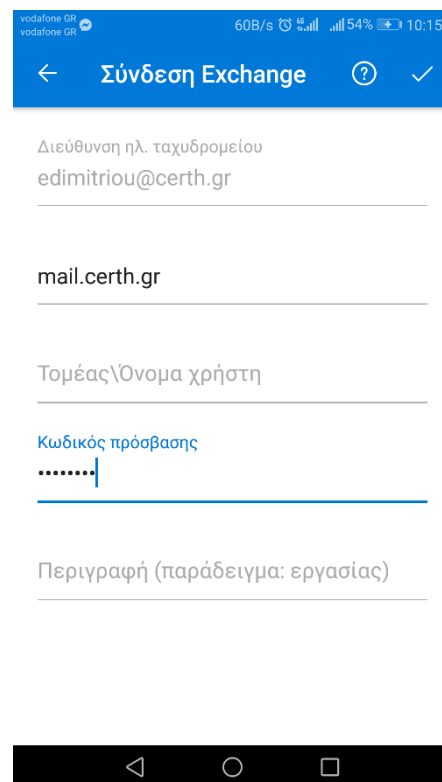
vodafone GR
vodafone GR
60B/s 4G 54% 10:15

Σύνδεση Exchange

Διεύθυνση ηλ. ταχυδρομείου
edimitriou@certh.gr

mail.certh.gr

Τομέας\Όνομα χρήστη

Κωδικός πρόσβασης
••••••••

Περιγραφή (παράδειγμα: εργασίας)